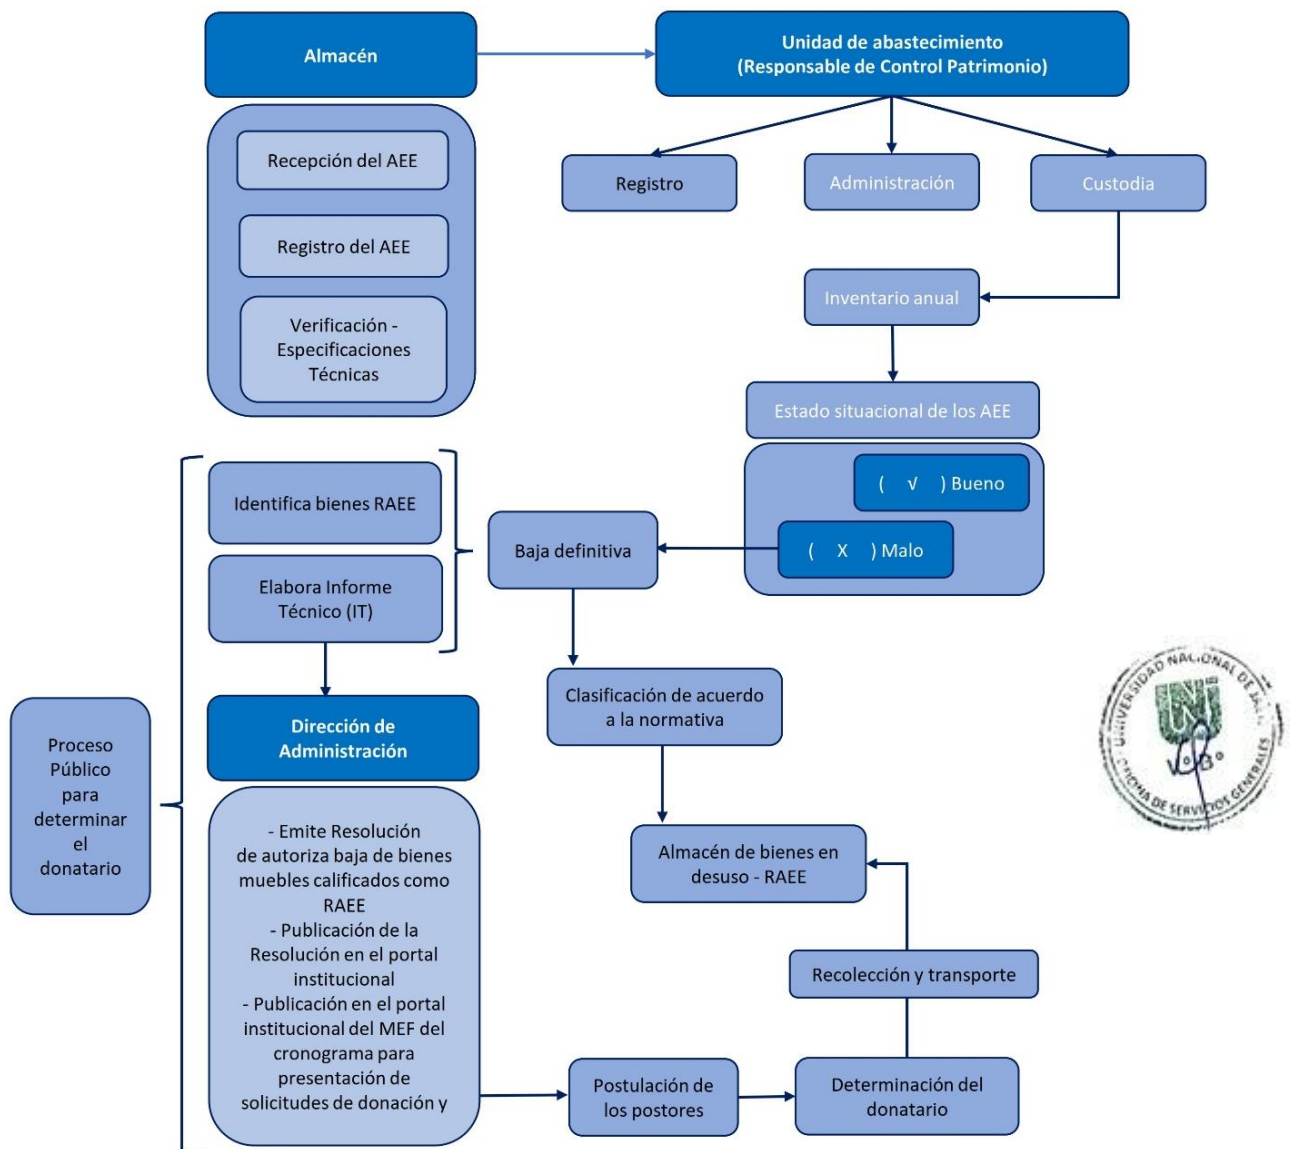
Almacén

Unidad de abastecimiento
(Responsable de Control Patrimonio)

Recepción del AEE

Registro del AEE

Verificación - Especificaciones Técnicas

Registro

Administración

Custodia

Inventario anual

Estado situacional de los AEE

( √ ) Bueno

( X ) Malo

Identifica bienes RAEE

Elabora Informe Técnico (IT)

Baja definitiva

Clasificación de acuerdo a la normativa

Proceso Público para determinar el donatario

Dirección de Administración

- Emite Resolución de autoriza baja de bienes muebles calificados como RAEE
- Publicación de la Resolución en el portal institucional
- Publicación en el portal institucional del MEF del cronograma para presentación de solicitudes de donación y

Almacén de bienes en desuso - RAEE

Recolección y transporte

Postulación de los postores

Determinación del donatario

UNIVERSIDAD NACIONAL DE JAÉN
OFICINA DE SERVICIOS GENERALES
V°B°